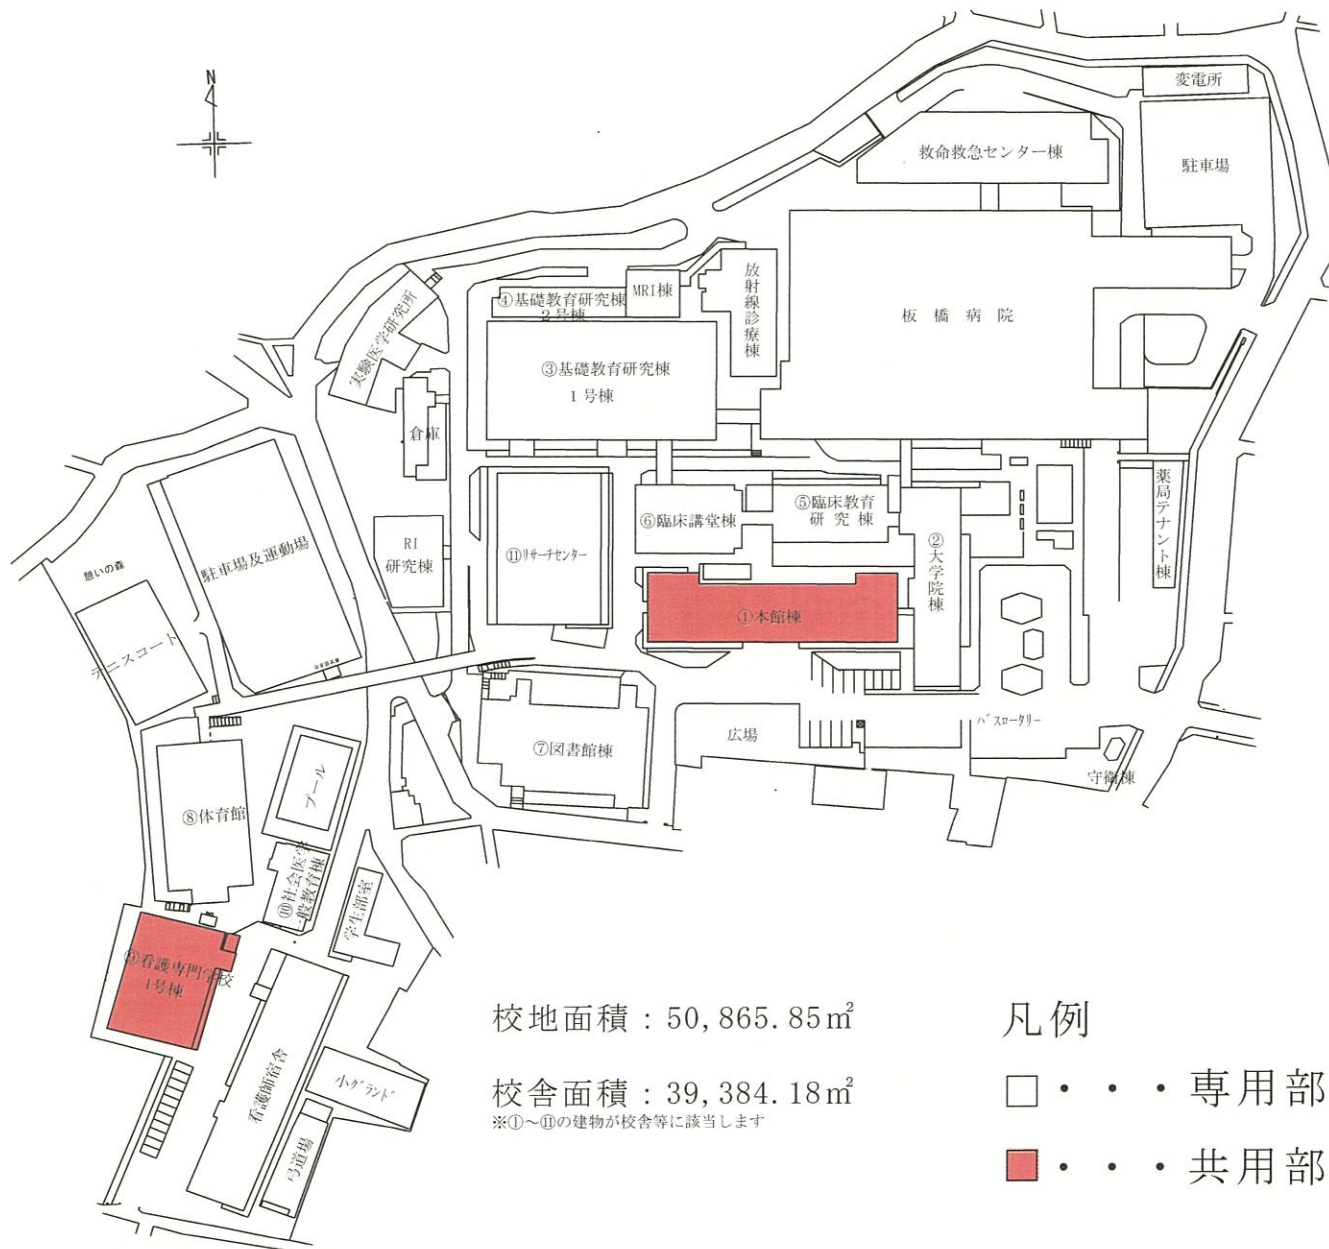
N

変電所

救命救急センター棟

駐車場

放射線診療棟

MRI棟

④基礎教育研究棟 2号棟

板橋病院

実験医学研究所

③基礎教育研究棟 1号棟

倉庫

薬局テナント棟

RI 研究棟

⑪リサーチセンター

⑥臨床講堂棟

⑤臨床教育 研究棟

②大学院棟

憩いの森

駐車場及運動場

①本館棟

テニスコート

バスロータリー

広場

⑦図書館棟

守衛棟

プール

⑧体育館

⑩社会医学 教育棟

学生部室

⑨看護専門学校 1号棟

看護師宿舎

小グランド

弓道場

校地面積：50,865.85㎡

校舎面積：39,384.18㎡
※①～⑪の建物が校舎等に該当します

凡例

□・・・専用部

■・・・共用部